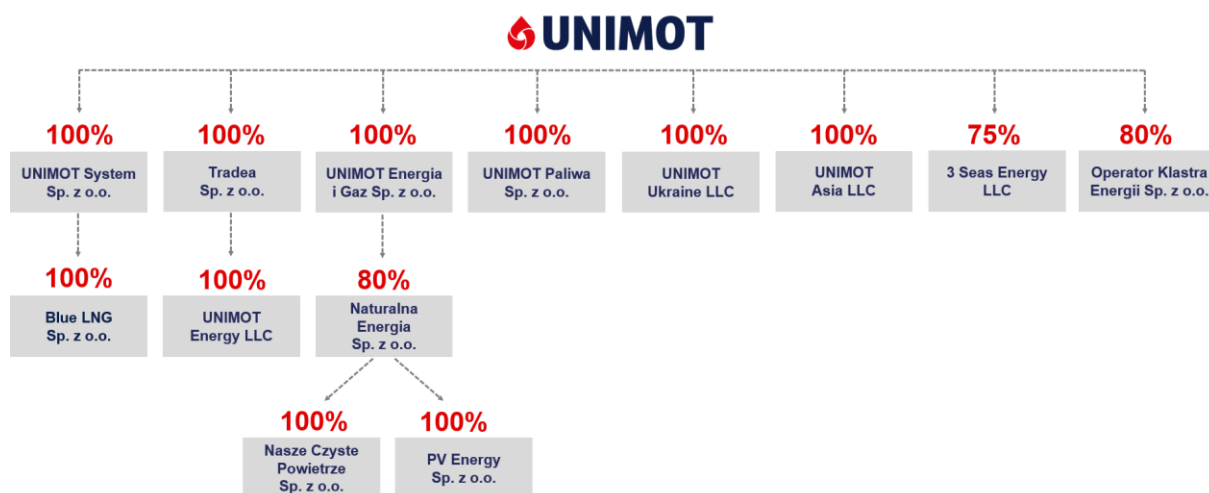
UNIMOT

100%
UNIMOT System Sp. z o.o.

100%
Tradea Sp. z o.o.

100%
UNIMOT Energia i Gaz Sp. z o.o.

100%
UNIMOT Paliwa Sp. z o.o.

100%
UNIMOT Ukraine LLC

100%
UNIMOT Asia LLC

75%
3 Seas Energy LLC

80%
Operator Klastra Energii Sp. z o.o.

100%
Blue LNG Sp. z o.o.

100%
UNIMOT Energy LLC

80%
Naturalna Energia Sp. z o.o.

100%
Nasze Czyste Powietrze Sp. z o.o.

100%
PV Energy Sp. z o.o.